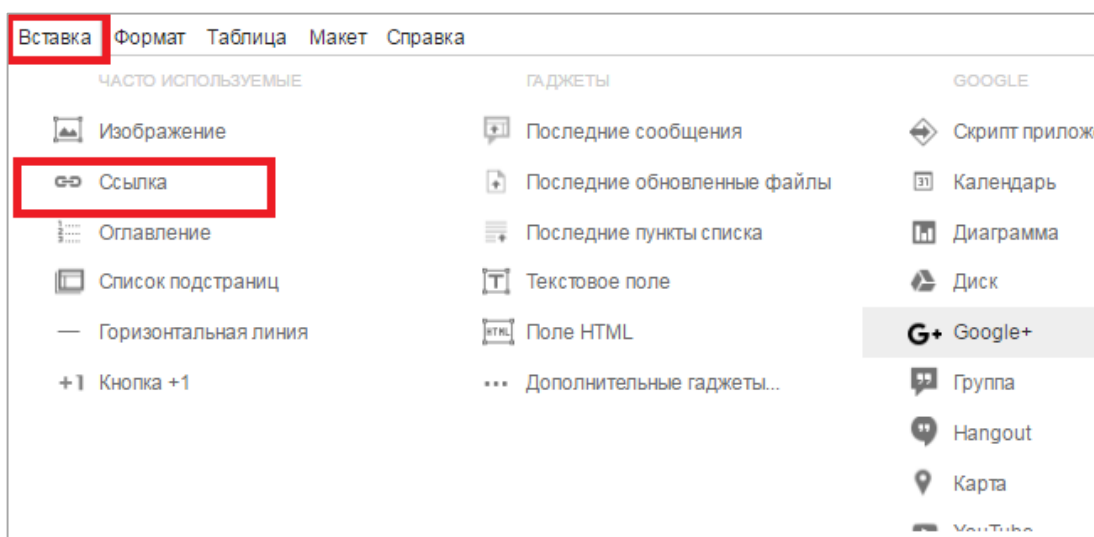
Вставка Формат Таблица Макет Справка

ЧАСТО ИСПОЛЬЗУЕМЫЕ

Изображение

Ссылка

Оглавление

Список подстраниц

Горизонтальная линия

+1 Кнопка +1

ГАДЖЕТЫ

Последние сообщения

Последние обновленные файлы

Последние пункты списка

Текстовое поле

HTML Поле HTML

Дополнительные гаджеты...

GOOGLE

Скрипт прилож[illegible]

31 Календарь

Диаграмма

Диск

G+ Google+

Группа

Hangout

Карта

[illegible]